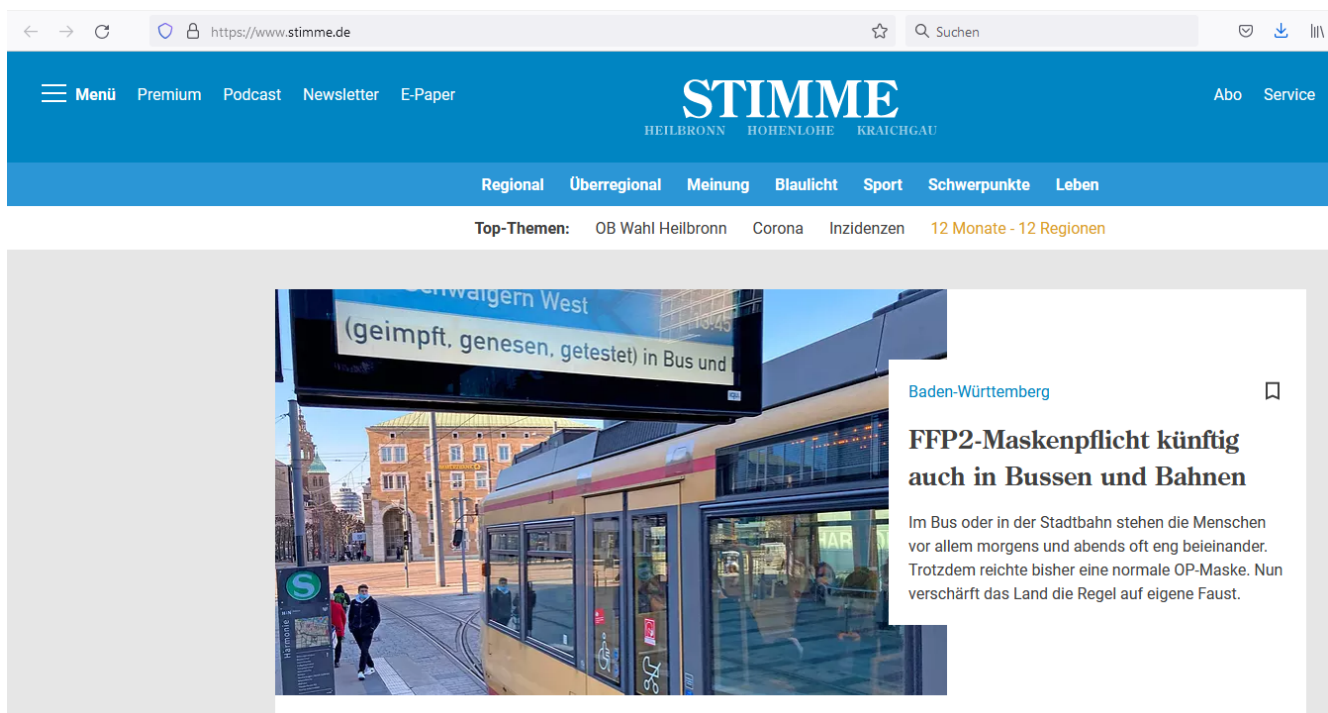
https://www.stimme.de

Suchen

Menü Premium Podcast Newsletter E-Paper

STIMME
HEILBRONN HOHENLOHE KRAICHGAU

Abo Service

Regional Überregional Meinung Blaulicht Sport Schwerpunkte Leben

Top-Themen: OB Wahl Heilbronn Corona Inzidenzen 12 Monate - 12 Regionen

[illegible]hwaigern West
(geimpft, genesen, getestet) in Bus und

S

Harmonie

Baden-Württemberg

FFP2-Maskenpflicht künftig auch in Bussen und Bahnen

Im Bus oder in der Stadtbahn stehen die Menschen vor allem morgens und abends oft eng beieinander. Trotzdem reichte bisher eine normale OP-Maske. Nun verschärft das Land die Regel auf eigene Faust.